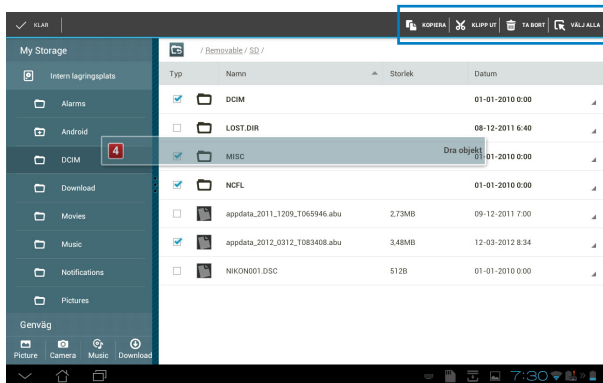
KLAR

KOPIERA | KLIPP UT | TA BORT | VÄLJ ALLA

My Storage

Intern lagringsplats

Alarms

Android

DCIM

Download

Movies

Music

Notifications

Pictures

Genväg

Picture | Camera | Music | Download

/ Removable / SD /

| Typ | Namn | Storlek | Datum |
|---|---|---|---|
| | DCIM | | 01-01-2010 0:00 |
| | LOST.DIR | | 08-12-2011 6:40 |
| | MISC | | 01-01-2010 0:00 |
| | NCFL | | 01-01-2010 0:00 |
| | appdata_2011_1209_T065946.abu | 2,73MB | 09-12-2011 7:00 |
| | appdata_2012_0312_T083408.abu | 3,48MB | 12-03-2012 8:34 |
| | NIKON001.DSC | 512B | 01-01-2010 0:00 |

4

Dra objekt

7:30